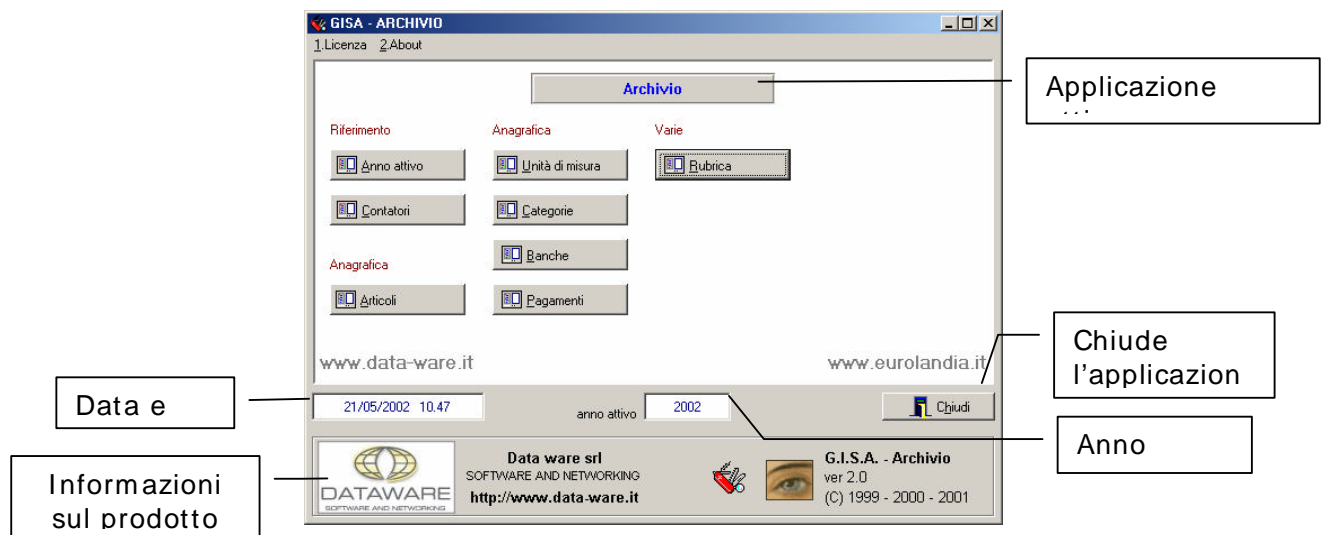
GISA - ARCHIVIO

1.Licenza 2.About

Archivio

Applicazione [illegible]

Riferimento

Anno attivo

Contatori

Anagrafica

Articoli

Anagrafica

Unità di misura

Categorie

Banche

Pagamenti

Varie

Rubrica

www.data-ware.it

www.eurolandia.it

Chiude l'applicazion

Data e

21/05/2002 10.47

anno attivo 2002

Chiudi

Anno

Informazioni sul prodotto

DATAWARE
SOFTWARE AND NETWORKING

Data ware srl
SOFTWARE AND NETWORKING
http://www.data-ware.it

G.I.S.A. - Archivio
ver 2.0
(C) 1999 - 2000 - 2001